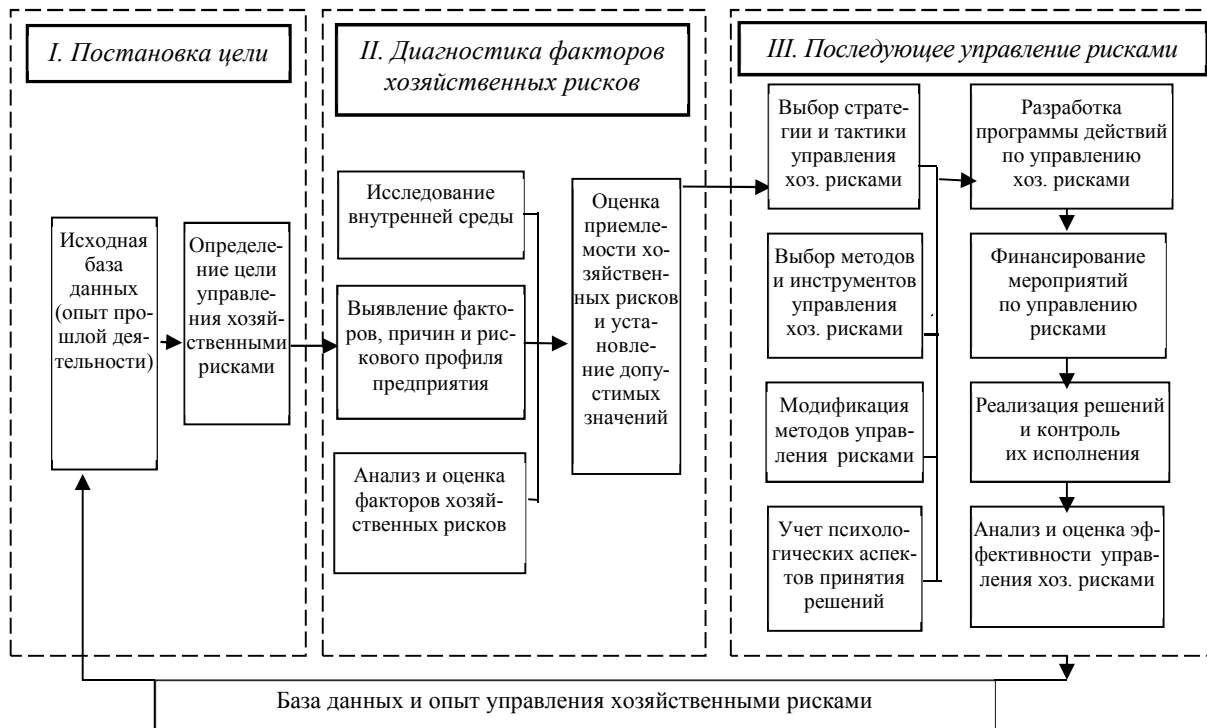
I. Постановка цели

Исходная база данных (опыт прошлой деятельности)

Определение цели управления хозяйственными рисками

II. Диагностика факторов хозяйственных рисков

Исследование внутренней среды

Выявление факторов, причин и рискового профиля предприятия

Анализ и оценка факторов хозяйственных рисков

Оценка приемлемости хозяйственных рисков и установление допустимых значений

III. Последующее управление рисками

Выбор стратегии и тактики управления хоз. рисками

Выбор методов и инструментов управления хоз. рисками

Модификация методов управления рисками

Учет психологических аспектов принятия решений

Разработка программы действий по управлению хоз. рисками

Финансирование мероприятий по управлению рисками

Реализация решений и контроль их исполнения

Анализ и оценка эффективности управления хоз. рисками

База данных и опыт управления хозяйственными рисками